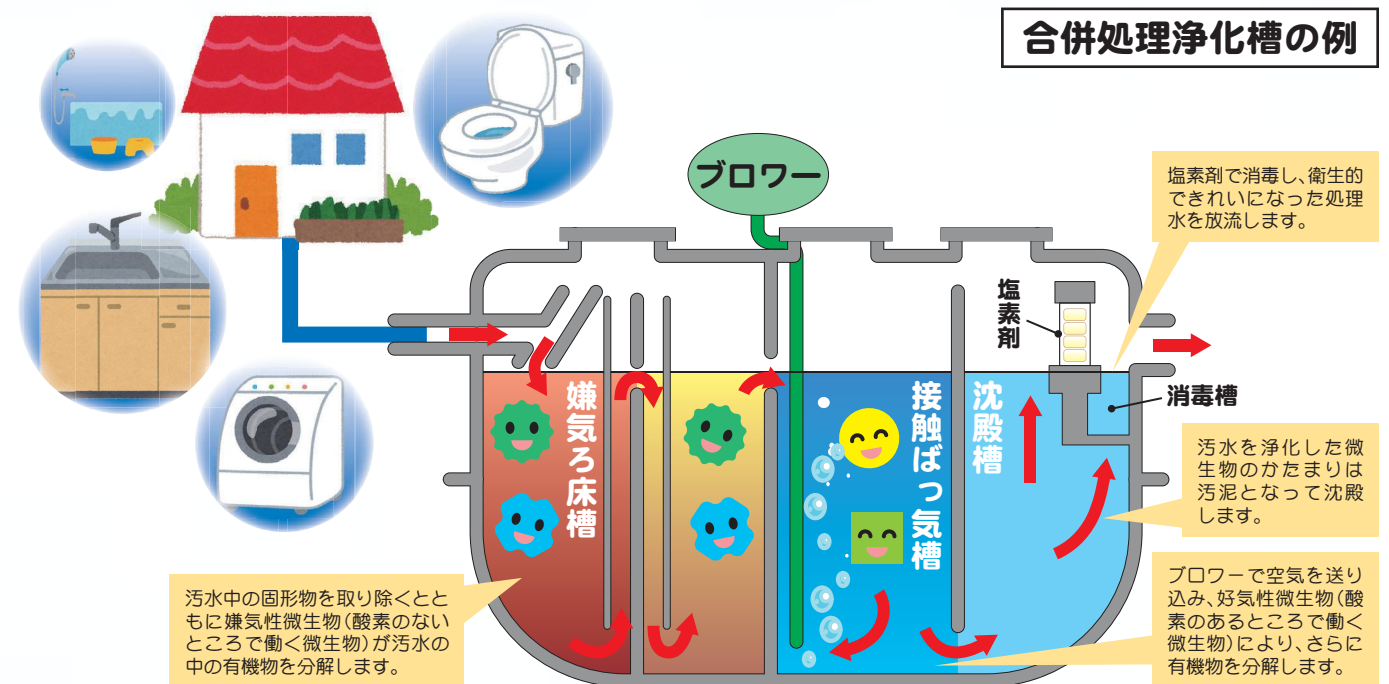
合併処理浄化槽の例

ブロワー

塩素剤で消毒し、衛生的できれいになった処理水を放流します。

塩素剤

消毒槽

嫌気ろ床槽

接触ばっ気槽

沈殿槽

汚水を浄化した微生物のかたまりは汚泥となって沈殿します。

ブロワーで空気を送り込み、好気性微生物（酸素のあるところで働く微生物）により、さらに有機物を分解します。

汚水中の固形物を取り除くとともに嫌気性微生物（酸素のないところで働く微生物）が汚水の中の有機物を分解します。